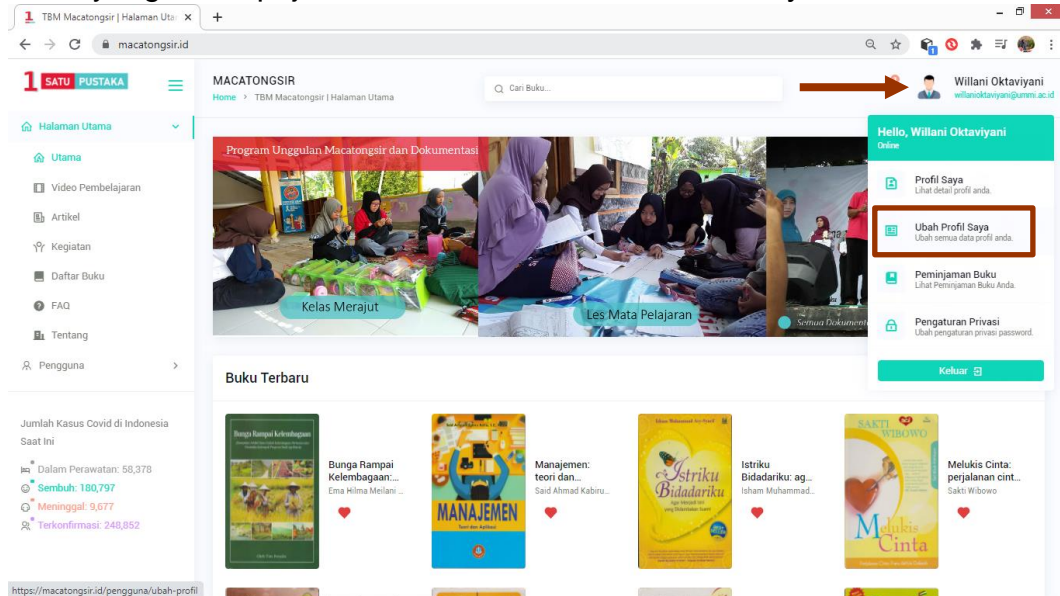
TBM Macatongsir | Halaman Uta ×
macatongsir.id

1 SATU PUSTAKA

MACATONGSIR
Home > TBM Macatongsir | Halaman Utama

Cari Buku...

Willani Oktaviyani
willanioktaviyani@ummi.ac.id

Halaman Utama
Utama
Video Pembelajaran
Artikel
Kegiatan
Daftar Buku
FAQ
Tentang
Pengguna

Jumlah Kasus Covid di Indonesia Saat Ini
Dalam Perawatan: 58,378
Sembuh: 180,797
Meninggal: 9,677
Terkonfirmasi: 248,852

Program Unggulan Macatongsir dan Dokumentasi
Kelas Merajut
Les Mata Pelajaran
Semua Dokumen

Hello, Willani Oktaviyani
Online
Profil Saya
Lihat detail profil anda.
Ubah Profil Saya
Ubah semua data profil anda.
Peminjaman Buku
Lihat Peminjaman Buku Anda.
Pengaturan Privasi
Ubah pengaturan privasi password.
Keluar

Buku Terbaru

Bunga Rampai Kelembagaan
Bunga Rampai Kelembagaan:...
Ema Hilma Meilani ...

MANAJEMEN
Manajemen: teori dan...
Said Ahmad Kabiru...

Istriku Bidadariku
Istriku Bidadariku: ag...
Isham Muhammad...

SAKTI WIBOWO
Melukis Cinta
Melukis Cinta: perjalanan cint...
Sakti Wibowo

https://macatongsir.id/pengguna/ubah-profil